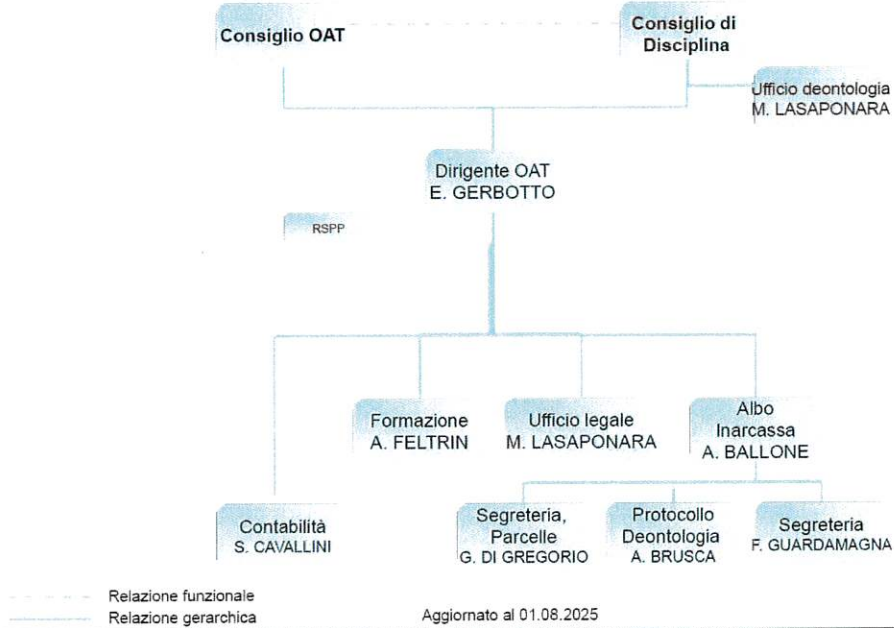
Consiglio OAT

Consiglio di Disciplina

Ufficio deontologia
M. LASAPONARA

Dirigente OAT
E. GERBOTTO

RSPP

Formazione
A. FELTRIN

Ufficio legale
M. LASAPONARA

Albo
Inarcassa
A. BALLONE

Contabilità
S. CAVALLINI

Segreteria, Parcelle
G. DI GREGORIO

Protocollo
Deontologia
A. BRUSCA

Segreteria
F. GUARDAMAGNA

Relazione funzionale
Relazione gerarchica

Aggiornato al 01.08.2025